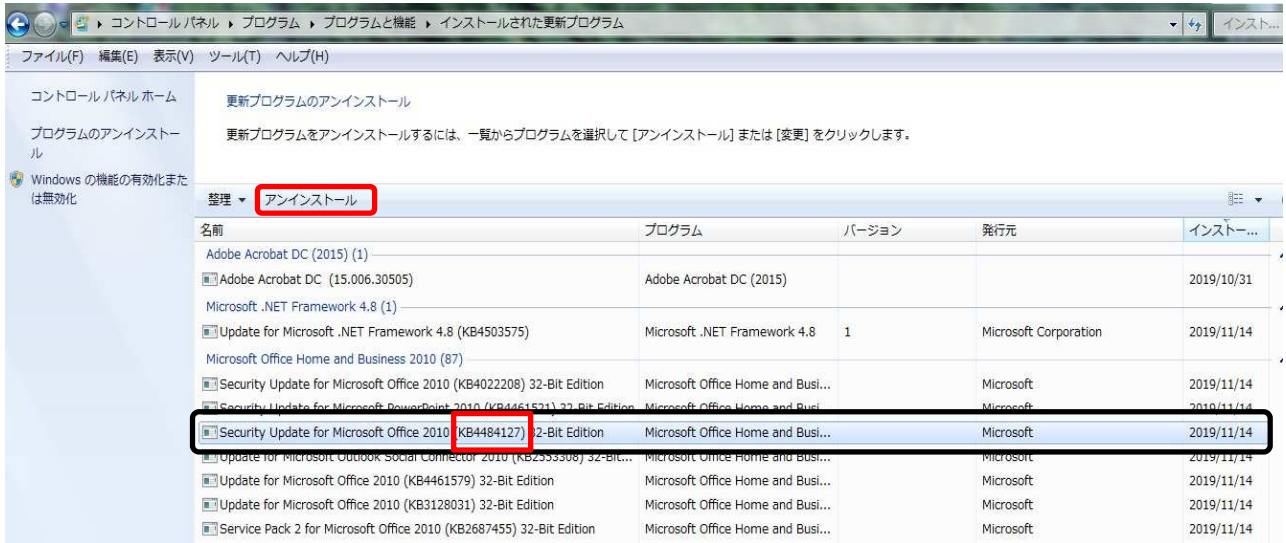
コントロール パネル ▸ プログラム ▸ プログラムと機能 ▸ インストールされた更新プログラム

インストール...

ファイル(F) 編集(E) 表示(V) ツール(T) ヘルプ(H)

コントロール パネル ホーム

プログラムのアンインストール

Windows の機能の有効化または無効化

更新プログラムのアンインストール

更新プログラムをアンインストールするには、一覧からプログラムを選択して [アンインストール] または [変更] をクリックします。

整理 ▾ アンインストール

| 名前 | プログラム | バージョン | 発行元 | インストー... |
|---|---|---|---|---|
| Adobe Acrobat DC (2015) (1) | | | | |
| Adobe Acrobat DC (15.006.30505) | Adobe Acrobat DC (2015) | | | 2019/10/31 |
| Microsoft .NET Framework 4.8 (1) | | | | |
| Update for Microsoft .NET Framework 4.8 (KB4503575) | Microsoft .NET Framework 4.8 | 1 | Microsoft Corporation | 2019/11/14 |
| Microsoft Office Home and Business 2010 (87) | | | | |
| Security Update for Microsoft Office 2010 (KB4022208) 32-Bit Edition | Microsoft Office Home and Busi... | | Microsoft | 2019/11/14 |
| Security Update for Microsoft PowerPoint 2010 (KB4461521) 32-Bit Edition | Microsoft Office Home and Busi... | | Microsoft | 2019/11/14 |
| Security Update for Microsoft Office 2010 (KB4484127) 32-Bit Edition | Microsoft Office Home and Busi... | | Microsoft | 2019/11/14 |
| Update for Microsoft Outlook Social Connector 2010 (KB2553308) 32-Bit... | Microsoft Office Home and Busi... | | Microsoft | 2019/11/14 |
| Update for Microsoft Office 2010 (KB4461579) 32-Bit Edition | Microsoft Office Home and Busi... | | Microsoft | 2019/11/14 |
| Update for Microsoft Office 2010 (KB3128031) 32-Bit Edition | Microsoft Office Home and Busi... | | Microsoft | 2019/11/14 |
| Service Pack 2 for Microsoft Office 2010 (KB2687455) 32-Bit Edition | Microsoft Office Home and Busi... | | Microsoft | 2019/11/14 |